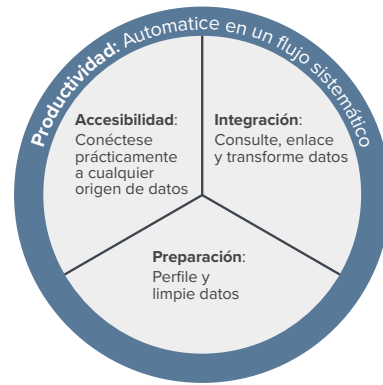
Productividad: Automatice en un flujo sistemático

Accesibilidad: Conéctese prácticamente a cualquier origen de datos

Integración: Consulte, enlace y transforme datos

Preparación: Perfile y limpie datos